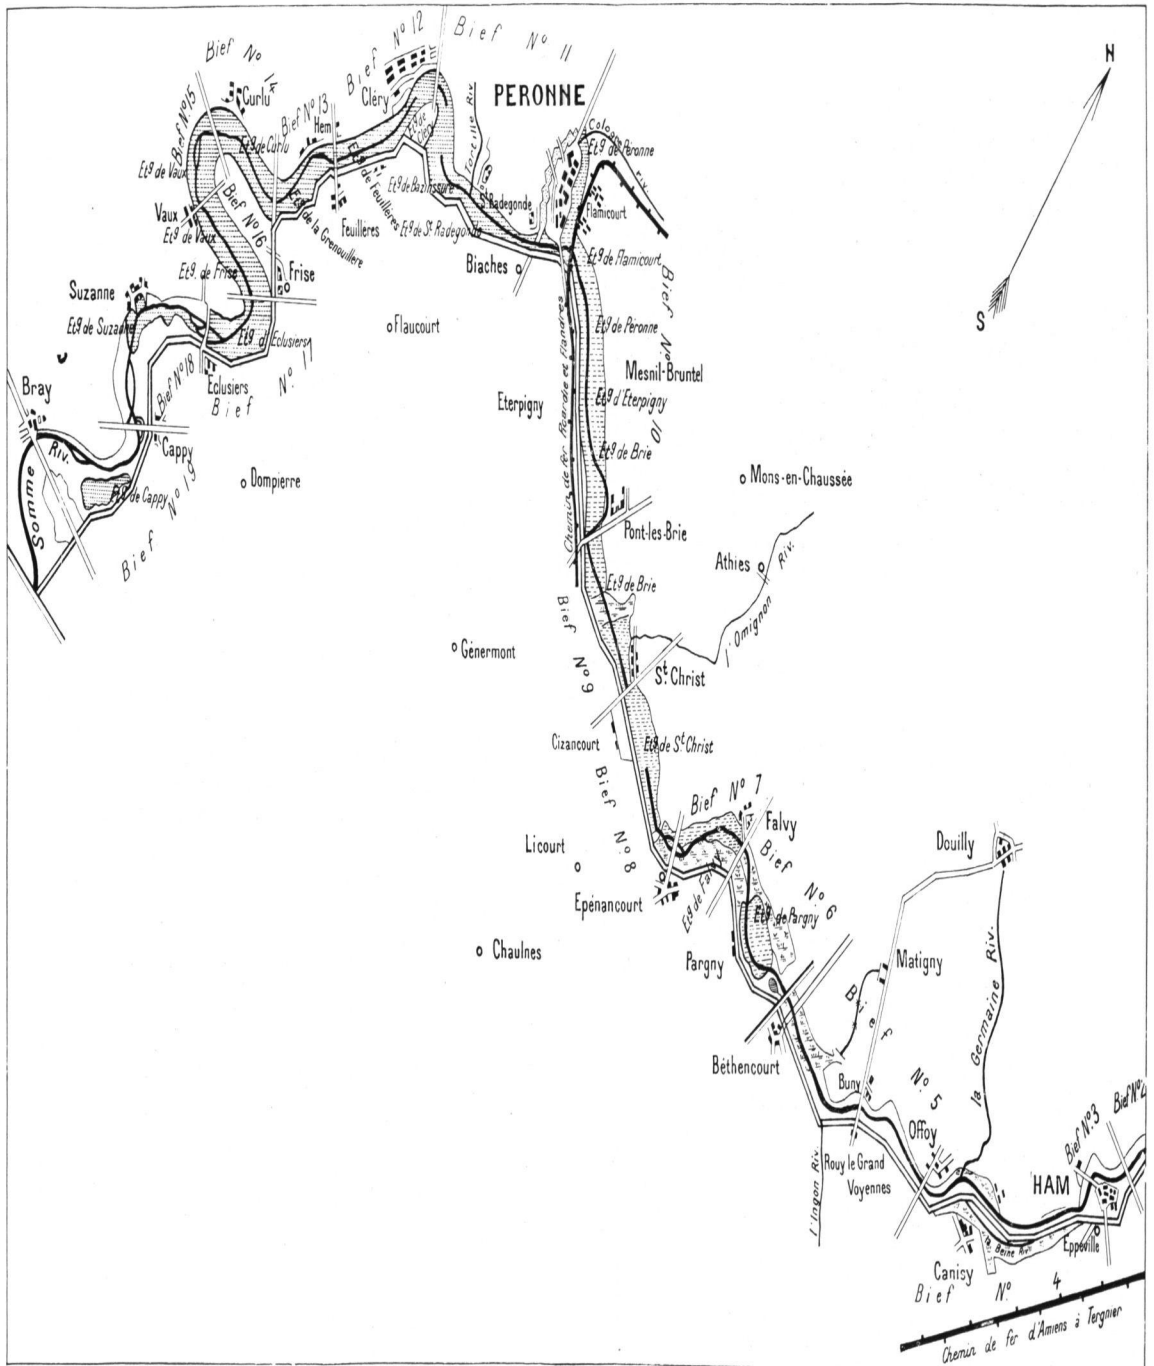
Bief No 14
Bief No 12
Bief No 11
PERONNE
N
S
Bief No 15
Curlu
Bief No 13
Hem
Cléry
Etg de Cléry
Fontaine Riv.
Cologne Riv.
Etg de Péronne
Etg de Curlu
Etg de Vaux
Etg de Feuillères
Etg de Bazincourt
St Radegonde
Flamicourt
Vaux
Etg de Vaux
Bief No 16
Etg de la Grenouillère
Feuillères
Etg de St Radegonde
Biaches
Etg de Flamicourt
Bief No 10
Etg de Frise
Frise
Suzanne
Etg de Suzanne
Etg d'Eclusiers
o Flaucourt
Etg de Péronne
Mesnil-Bruntel
Bray
Eclusiers
Bief No 18
Bief No 17
Eterpigny
Etg d'Eterpigny
Chemin de fer Picardie et Flandres
Cappy
Riv.
Etg de Brie
Somme
Etg de Cappy
Bief No 19
o Dompierre
o Mons-en-Chaussée
Pont-les-Brie
Athies
Etg de Brie
Bief
l'Omignon Riv.
o Génermont
Bief No 9
St Christ
Cizancourt
Etg de St Christ
Bief No 8
Bief No 7
Falvy
Licourt
Bief No 6
Douilly
Epénancourt
Etg de Falvy
Etg de Pargny
o Chaulnes
Pargny
Matigny
Bief No 5
Béthencourt
la Germaine Riv.
Buny
Offoy
Rouy le Grand
Voyennes
l'Ingon Riv.
HAM
Bief No 3
Bief No 4
la Beine Riv.
Eppeville
Canisy
Bief No 4
Chemin de fer d'Amiens à Tergnier